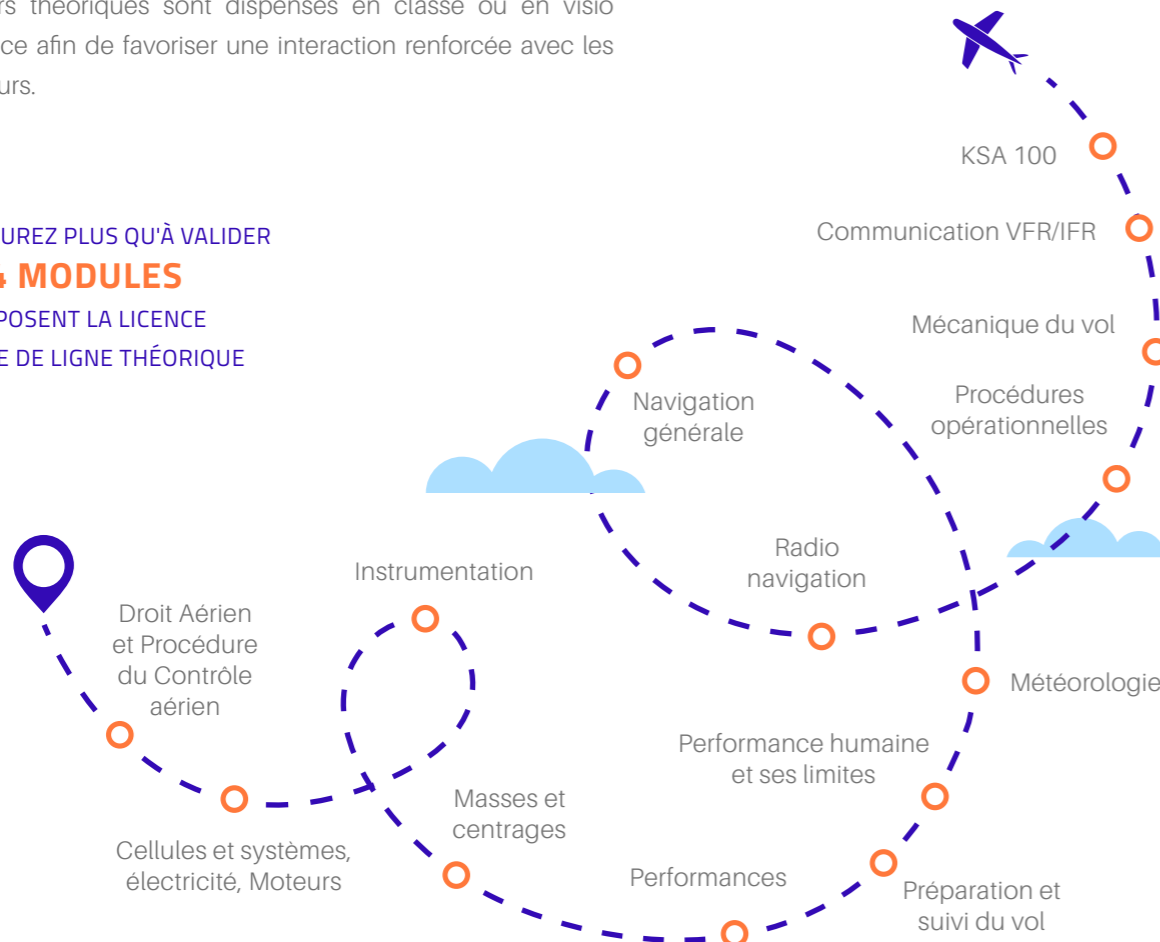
rs théoriques sont dispensés en classe ou en visio ce afin de favoriser une interaction renforcée avec les urs.

UREZ PLUS QU'À VALIDER
4 MODULES
POSENT LA LICENCE
E DE LIGNE THÉORIQUE

KSA 100

Communication VFR/IFR

Mécanique du vol

Procédures opérationnelles

Navigation générale

Radio navigation

Instrumentation

Droit Aérien et Procédure du Contrôle aérien

Météorologie

Performance humaine et ses limites

Masses et centrages

Cellules et systèmes, électricité, Moteurs

Performances

Préparation et suivi du vol